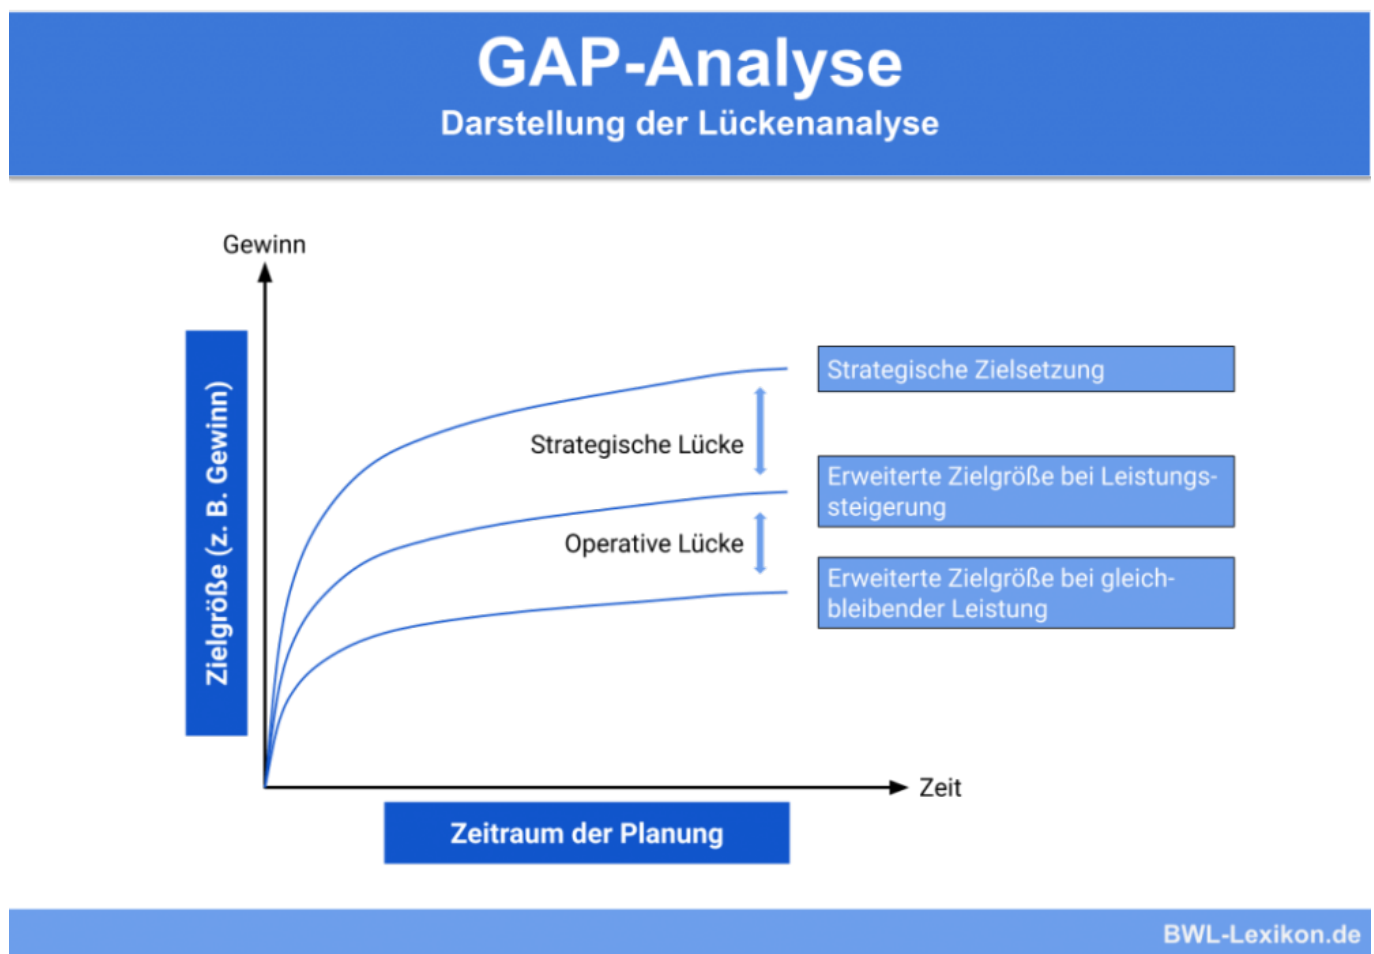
GAP-Analyse
Darstellung der Lückenanalyse

Gewinn

Zielgröße (z. B. Gewinn)

Strategische Lücke

Operative Lücke

Strategische Zielsetzung

Erweiterte Zielgröße bei Leistungssteigerung

Erweiterte Zielgröße bei gleichbleibender Leistung

Zeit

Zeitraum der Planung

BWL-Lexikon.de